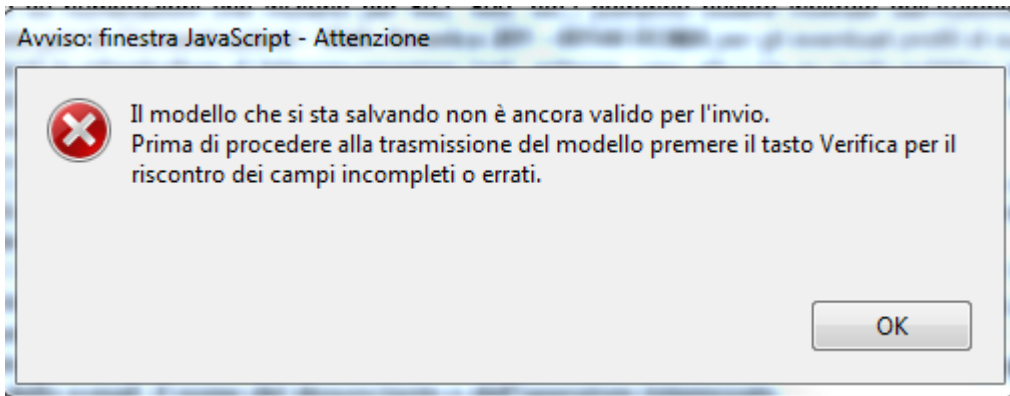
Avviso: finestra JavaScript - Attenzione

Il modello che si sta salvando non è ancora valido per l'invio.
Prima di procedere alla trasmissione del modello premere il tasto Verifica per il riscontro dei campi incompleti o errati.

OK